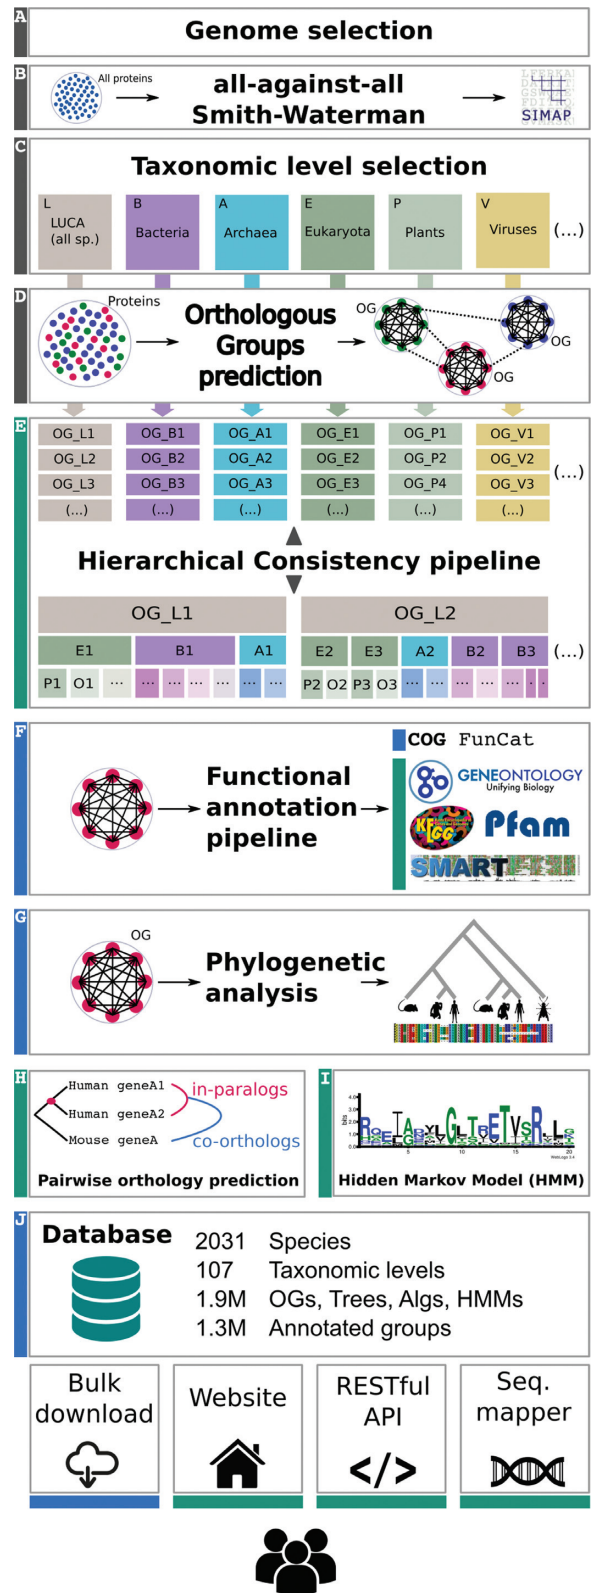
A
Genome selection

B
All proteins
all-against-all Smith-Waterman
SIMAP

C
Taxonomic level selection
L LUCA (all sp.)
B Bacteria
A Archaea
E Eukaryota
P Plants
V Viruses
(...)

D
Proteins
Orthologous Groups prediction
OG
OG
OG

E
| OG_L1 | OG_B1 | OG_A1 | OG_E1 | OG_P1 | OG_V1 |
|---|---|---|---|---|---|
| OG_L2 | OG_B2 | OG_A2 | OG_E2 | OG_P2 | OG_V2 |
| OG_L3 | OG_B3 | OG_A3 | OG_E3 | OG_P4 | OG_V3 |
| (...) | (...) | (...) | (...) | (...) | (...) |

(...)

Hierarchical Consistency pipeline

OG_L1
E1 B1 A1
P1 O1 ...

OG_L2
E2 E3 A2 B2 B3 (...)
P2 O2 P3 O3

F
Functional annotation pipeline
COG FunCat
GENEONTOLOGY Unifying Biology
KEGG
Pfam
SMART

G
OG
Phylogenetic analysis

H
Human geneA1
Human geneA2
Mouse geneA
in-paralogs
co-orthologs
Pairwise orthology prediction

I
Hidden Markov Model (HMM)

J
Database
2031 Species
107 Taxonomic levels
1.9M OGs, Trees, Algs, HMMs
1.3M Annotated groups

Bulk download
Website
RESTful API
Seq. mapper